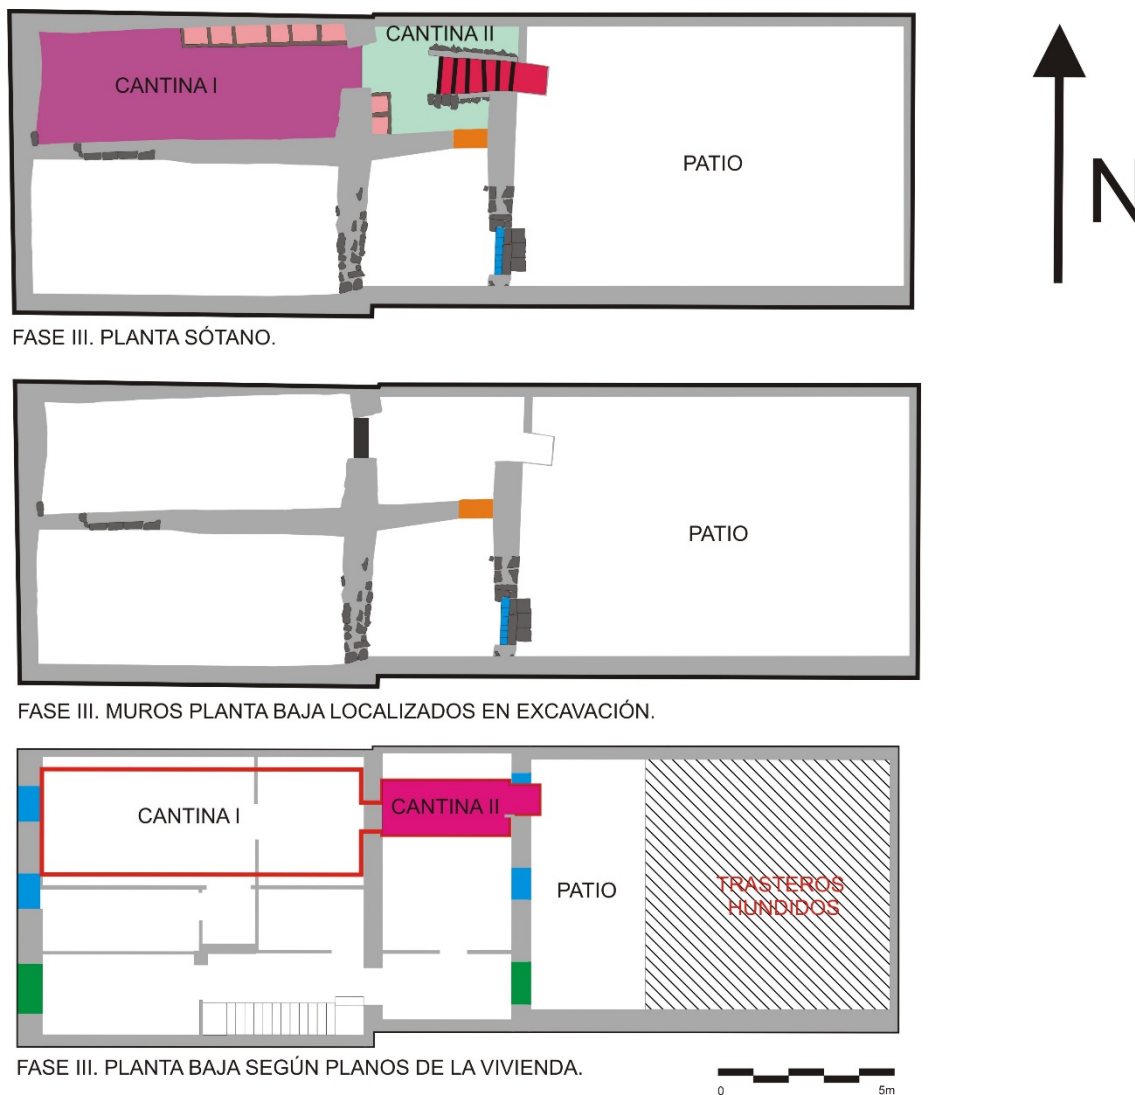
CANTINA II
CANTINA I
PATIO

N

FASE III. PLANTA SÓTANO.

PATIO

FASE III. MUROS PLANTA BAJA LOCALIZADOS EN EXCAVACIÓN.

CANTINA I
CANTINA II
PATIO
TRASTEROS HUNDIDOS

FASE III. PLANTA BAJA SEGÚN PLANOS DE LA VIVIENDA.

0
5m